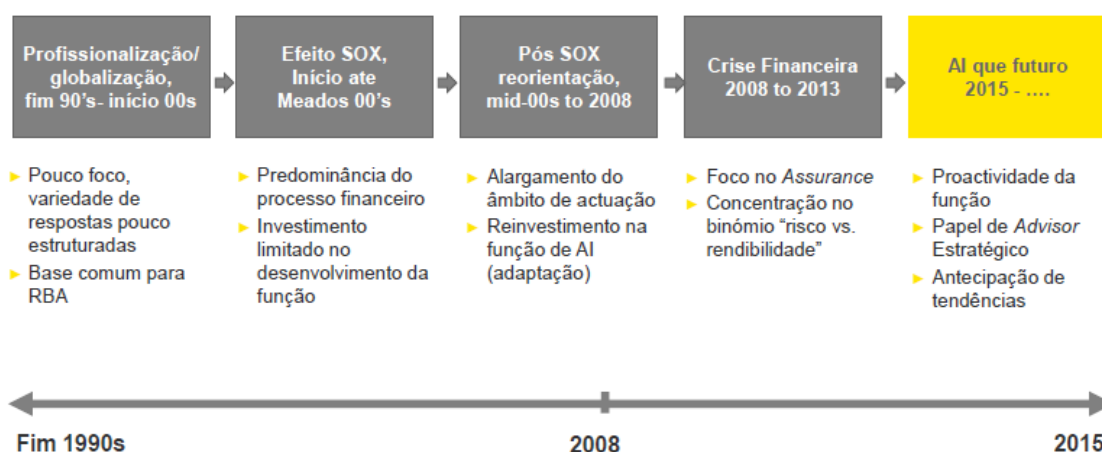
Profissionalização/ globalização, fim 90's- início 00s

Efeito SOX, Início ate Meados 00's

Pós SOX reorientação, mid-00s to 2008

Crise Financeira 2008 to 2013

AI que futuro 2015 - ….

Pouco foco, variedade de respostas pouco estruturadas

Base comum para RBA

Predominância do processo financeiro

Investimento limitado no desenvolvimento da função

Alargamento do âmbito de actuação

Reinvestimento na função de AI (adaptação)

Foco no *Assurance*

Concentração no binómio "risco vs. rendibilidade"

Proactividade da função

Papel de *Advisor* Estratégico

Antecipação de tendências

Fim 1990s

2008

2015